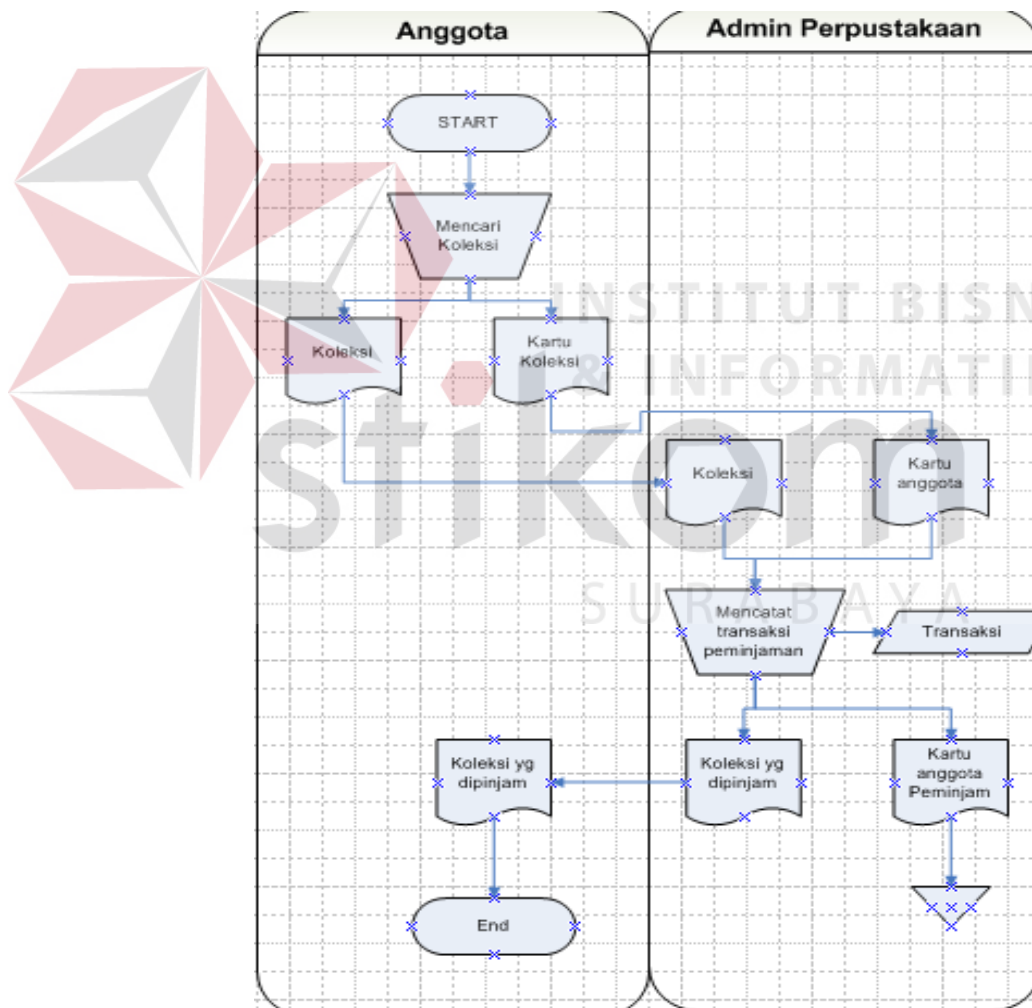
Anggota

Admin Perpustakaan

START

Mencari Koleksi

Koleksi

Kartu Koleksi

Koleksi

Kartu anggota

Mencatat transaksi peminjaman

Transaksi

Koleksi yg dipinjam

Koleksi yg dipinjam

Kartu anggota Peminjam

End

INSTITUT BISN
& INFORMATI
stikom
SURABAYA